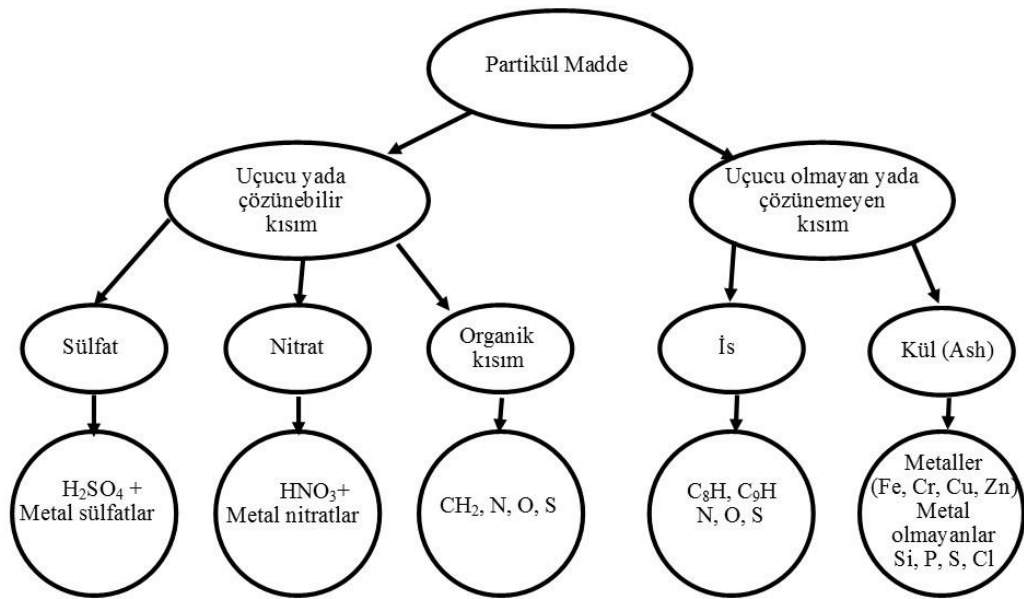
Partikül Madde

Uçucu yada çözünebilir kısım

Uçucu olmayan yada çözünemeyen kısım

Sülfat

Nitrat

Organik kısım

İs

Kül (Ash)

$H_2SO_4$ + Metal sülfatlar

$HNO_3$+ Metal nitratlar

$CH_2$, N, O, S

$C_8H$, $C_9H$ N, O, S

Metaller (Fe, Cr, Cu, Zn) Metal olmayanlar Si, P, S, Cl